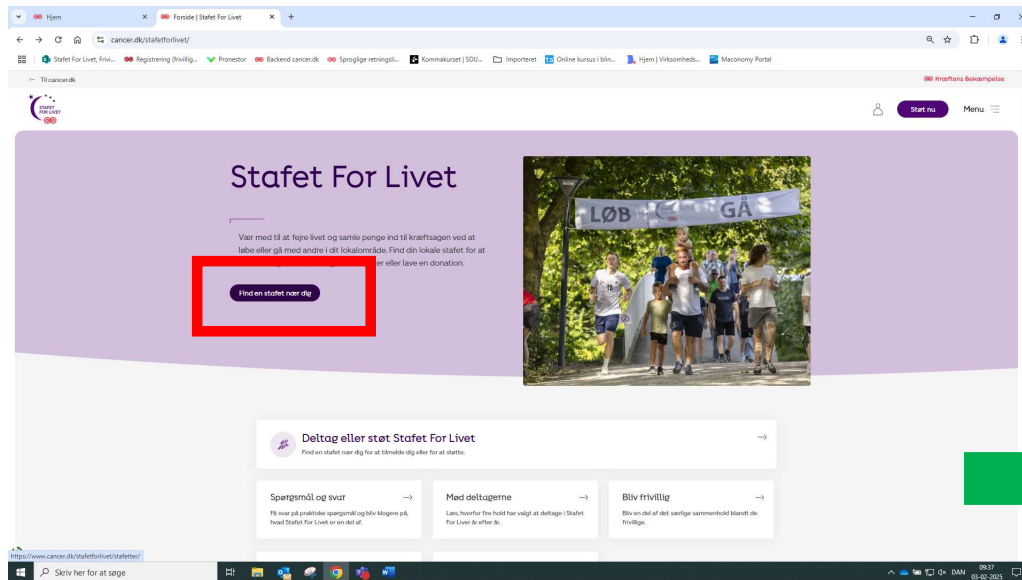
Hjem
Forside | Stafet For Livet
cancer.dk/stafetforlivet/
Stafet For Livet, Frivi... Registrering (frivillig... Pronestor Backend cancer.dk Sproglige retningsli... Kommakurset | SDU... Importeret Online kursus i blin... Hjem | Virksomheds... Maconomy Portal
← Til cancer.dk
Kræftens Bekæmpelse
STAFET FOR LIVET
Støt nu
Menu

Stafet For Livet

Vær med til at fejre livet og samle penge ind til kræftsagen ved at løbe eller gå med andre i dit lokalområde. Find din lokale stafet for at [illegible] er eller lave en donation.

Find en stafet nær dig

LØB GÅ

Deltag eller støt Stafet For Livet
Find en stafet nær dig for at tilmelde dig eller for at støtte.

Spørgsmål og svar
Få svar på praktiske spørgsmål og bliv klogere på, hvad Stafet For Livet er en del af.

Mød deltagerne
Læs, hvorfor fire hold har valgt at deltage i Stafet For Liver år efter år.

Bliv frivillig
Bliv en del af det særlige sammenhold blandt de frivillige.

https://www.cancer.dk/stafetforlivet/stafetter/
Skriv her for at søge
DAN 09:37 03-02-2025